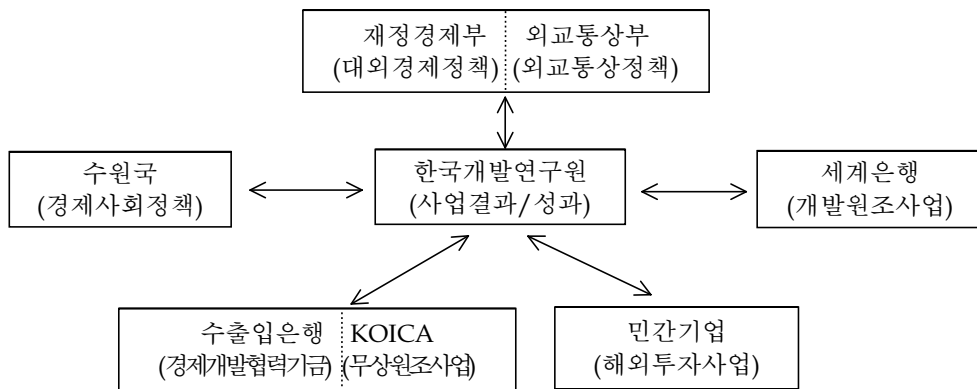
재정경제부
(대외경제정책)

외교통상부
(외교통상정책)

수원국
(경제사회정책)

한국개발연구원
(사업결과/성과)

세계은행
(개발원조사업)

수출입은행
(경제개발협력기금)

KOICA
(무상원조사업)

민간기업
(해외투자사업)